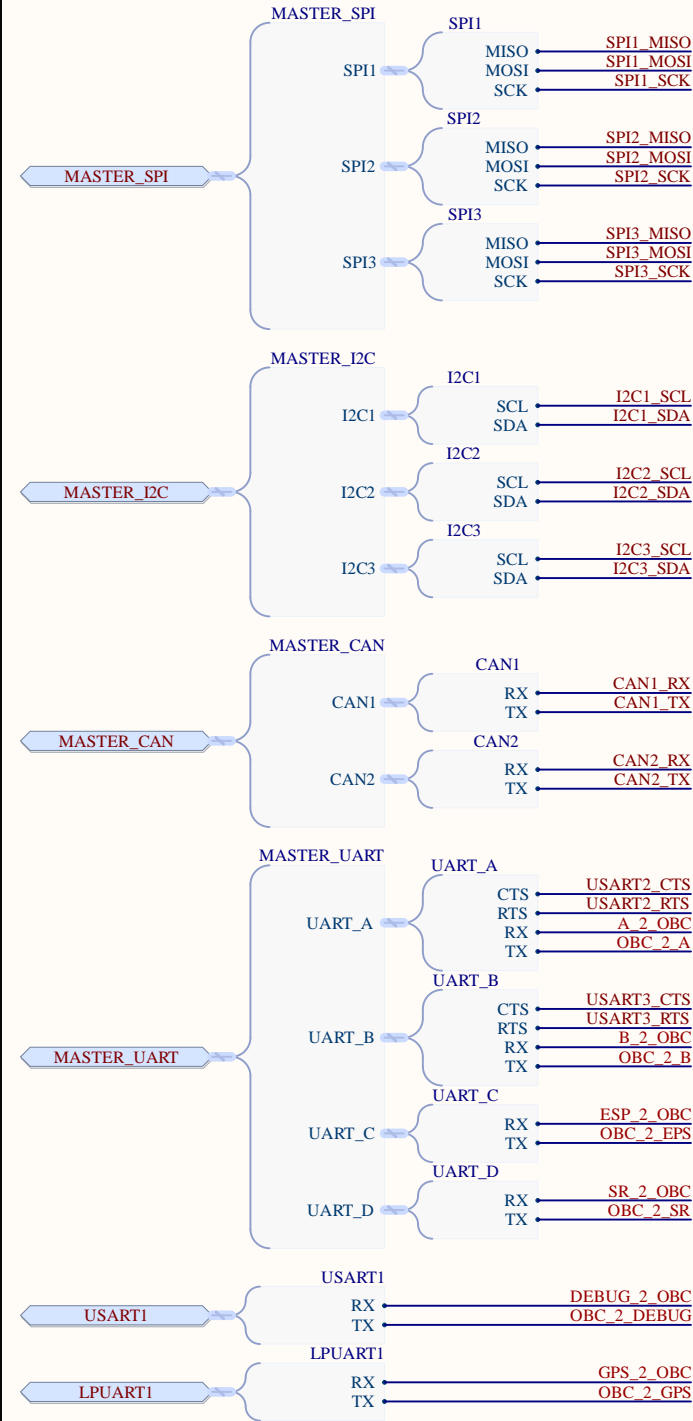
MASTER_SPI
SPI1
SPI1
MISO
MOSI
SCK
SPI1_MISO
SPI1_MOSI
SPI1_SCK
MASTER_SPI
SPI2
SPI2
MISO
MOSI
SCK
SPI2_MISO
SPI2_MOSI
SPI2_SCK
SPI3
SPI3
MISO
MOSI
SCK
SPI3_MISO
SPI3_MOSI
SPI3_SCK

MASTER_I2C
I2C1
I2C1
SCL
SDA
I2C1_SCL
I2C1_SDA
MASTER_I2C
I2C2
I2C2
SCL
SDA
I2C2_SCL
I2C2_SDA
I2C3
I2C3
SCL
SDA
I2C3_SCL
I2C3_SDA

MASTER_CAN
CAN1
CAN1
RX
TX
CAN1_RX
CAN1_TX
MASTER_CAN
CAN2
CAN2
RX
TX
CAN2_RX
CAN2_TX

MASTER_UART
UART_A
UART_A
CTS
RTS
RX
TX
USART2_CTS
USART2_RTS
A_2_OBC
OBC_2_A
UART_B
UART_B
CTS
RTS
RX
TX
USART3_CTS
USART3_RTS
B_2_OBC
OBC_2_B
MASTER_UART
UART_C
UART_C
RX
TX
ESP_2_OBC
OBC_2_EPS
UART_D
UART_D
RX
TX
SR_2_OBC
OBC_2_SR

USART1
USART1
RX
TX
DEBUG_2_OBC
OBC_2_DEBUG

LPUART1
LPUART1
RX
TX
GPS_2_OBC
OBC_2_GPS